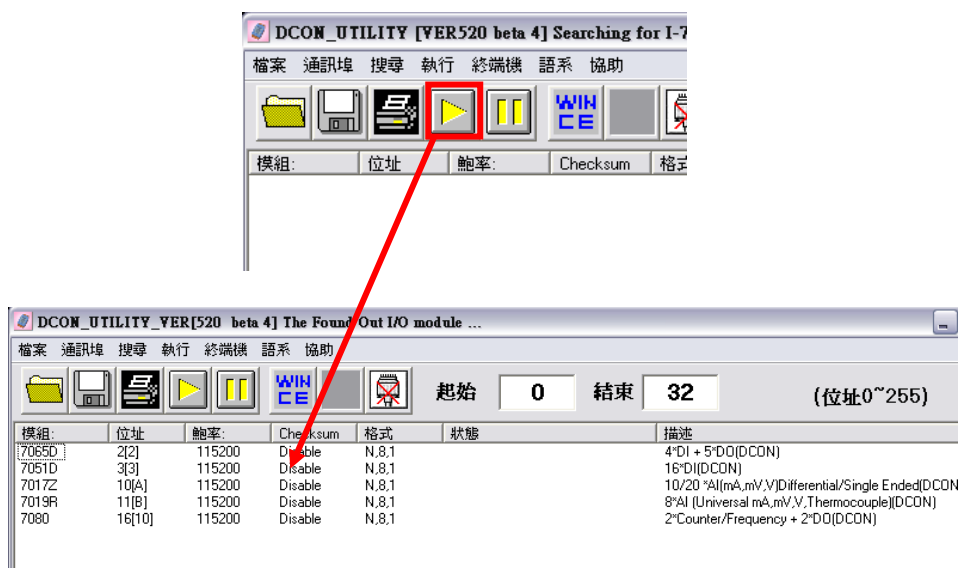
DCON_UTILITY [VER520 beta 4] Searching for I-7

檔案 通訊埠 搜尋 執行 終端機 語系 協助

WIN CE

| 模組: | 位址 | 鮑率: | Checksum | 格式 |
|---|---|---|---|---|

DCON_UTILITY_VER[520 beta 4] The Found Out I/O module ...

檔案 通訊埠 搜尋 執行 終端機 語系 協助

WIN CE

起始 0 結束 32 (位址0~255)

| 模組: | 位址 | 鮑率: | Checksum | 格式 | 狀態 | 描述 |
|---|---|---|---|---|---|---|
| 7065D | 2[2] | 115200 | Disable | N,8,1 | | 4*DI + 5*DO(DCON) |
| 7051D | 3[3] | 115200 | Disable | N,8,1 | | 16*DI(DCON) |
| 7017Z | 10[A] | 115200 | Disable | N,8,1 | | 10/20 *AI(mA,mV,V)Differential/Single Ended(DCON |
| 7019R | 11[B] | 115200 | Disable | N,8,1 | | 8*AI (Universal mA,mV,V,Thermocouple)(DCON) |
| 7080 | 16[10] | 115200 | Disable | N,8,1 | | 2*Counter/Frequency + 2*DO(DCON) |